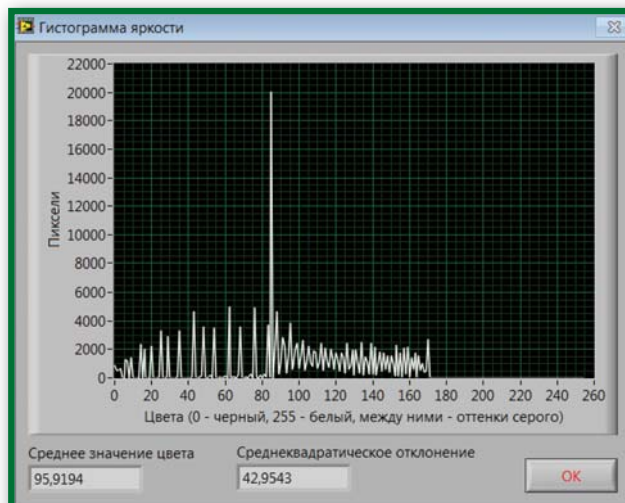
Гистограмма яркости

22000
20000
18000
16000
14000
12000
10000
8000
6000
4000
2000
0

Пиксели

0 20 40 60 80 100 120 140 160 180 200 220 240 260

Цвета (0 - черный, 255 - белый, между ними - оттенки серого)

Среднее значение цвета
95,9194

Среднеквадратическое отклонение
42,9543

OK